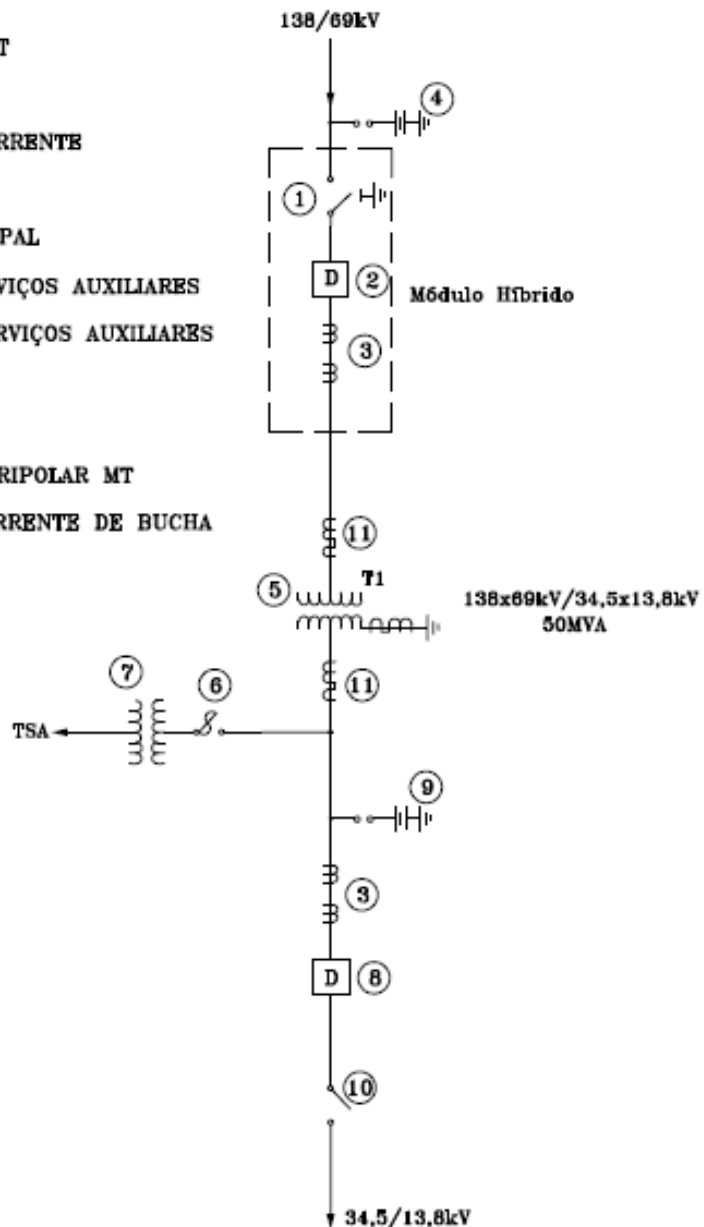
T

RRENTE

PAL

VIÇOS AUXILIARES

RVIÇOS AUXILIARES

RIPOLAR MT

RRENTE DE BUCHA

138/69kV

4

1

D 2

Módulo Híbrido

3

11

5

T1

138x69kV/34,5x13,8kV
50MVA

7

6

11

TSA

9

3

D 8

10

34,5/13,8kV